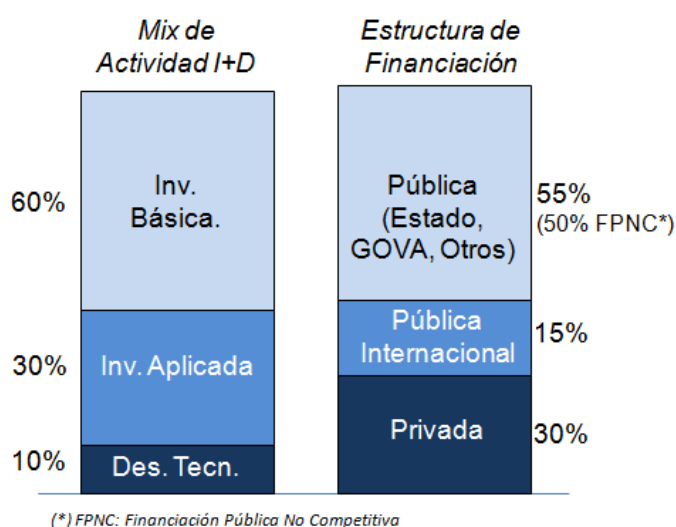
Mix de Actividad I+D

Estructura de Financiación

60%

Inv. Básica.

30%

Inv. Aplicada

10%

Des. Tecn.

Pública (Estado, GOVA, Otros)

55%
(50% FPNC*)

Pública Internacional

15%

Privada

30%

(*) FPNC: Financiación Pública No Competitiva